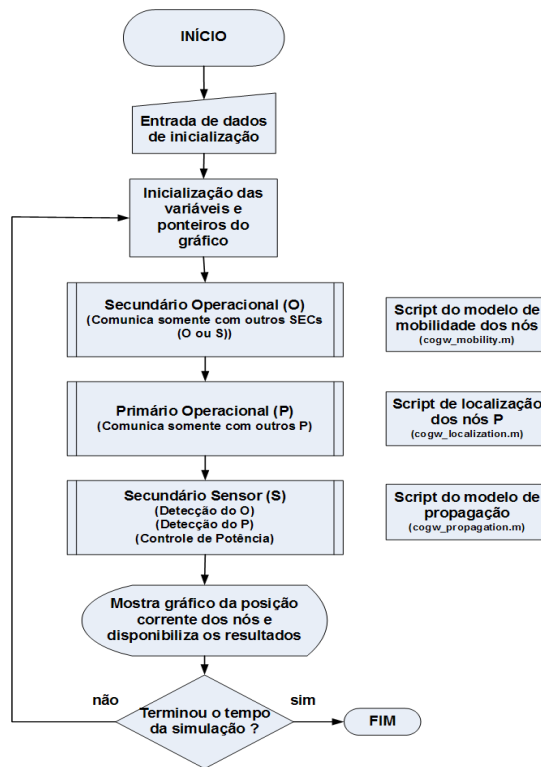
INÍCIO

Entrada de dados de inicialização

Inicialização das variáveis e ponteiros do gráfico

Secundário Operacional (O)
(Comunica somente com outros SECs (O ou S))

Script do modelo de mobilidade dos nós
(cogw_mobility.m)

Primário Operacional (P)
(Comunica somente com outros P)

Script de localização dos nós P
(cogw_localization.m)

Secundário Sensor (S)
(Detecção do O)
(Detecção do P)
(Controle de Potência)

Script do modelo de propagação
(cogw_propagation.m)

Mostra gráfico da posição corrente dos nós e disponibiliza os resultados

não

sim

Terminou o tempo da simulação ?

FIM